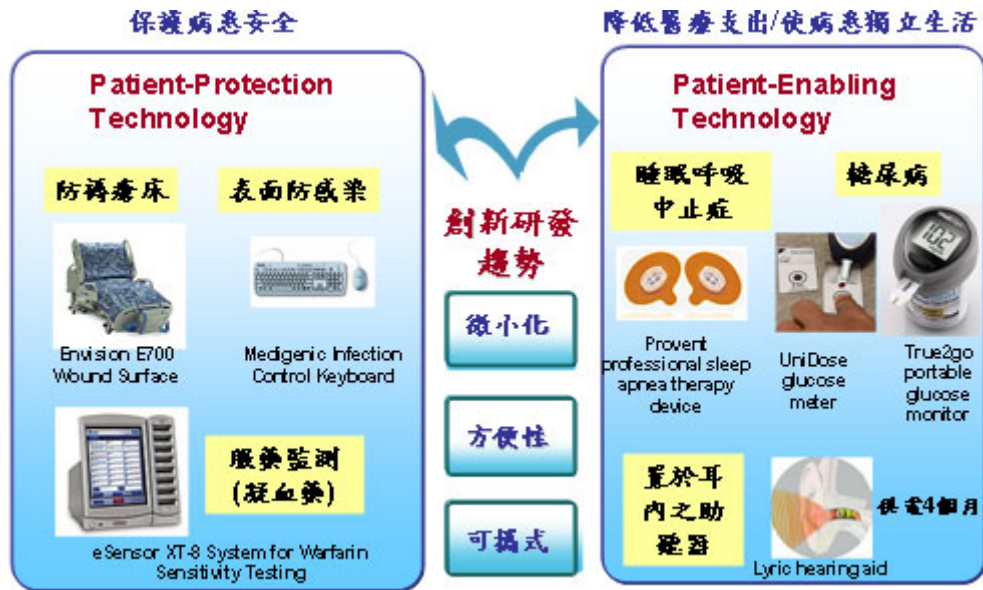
保護病患安全

Patient-Protection Technology

防褥瘡床

表面防感染

Envision E700 Wound Surface

Medigenic Infection Control Keyboard

服藥監測 (凝血藥)

eSensor XT-8 System for Warfarin Sensitivity Testing

創新研發趨勢

微小化

方便性

可攜式

降低醫療支出/使病患獨立生活

Patient-Enabling Technology

睡眠呼吸中止症

糖尿病

Provent professional sleep apnea therapy device

UniDose glucose meter

True2go portable glucose monitor

置於耳內之助聽器

Lyric hearing aid

供電4個月